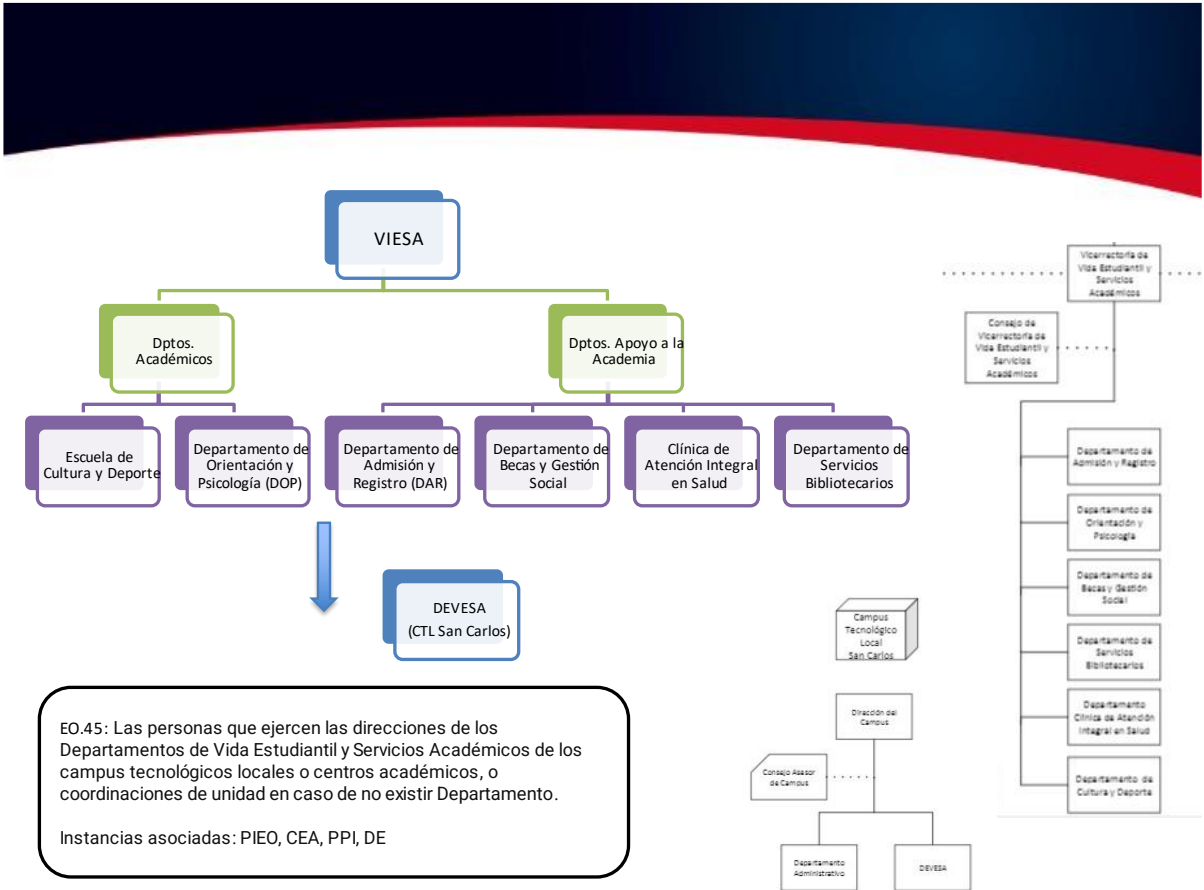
VIESA

Dptos. Académicos

Dptos. Apoyo a la Academia

Escuela de Cultura y Deporte

Departamento de Orientación y Psicología (DOP)

Departamento de Admisión y Registro (DAR)

Departamento de Becas y Gestión Social

Clínica de Atención Integral en Salud

Departamento de Servicios Bibliotecarios

DEVESA (CTL San Carlos)

EO.45: Las personas que ejercen las direcciones de los Departamentos de Vida Estudiantil y Servicios Académicos de los campus tecnológicos locales o centros académicos, o coordinaciones de unidad en caso de no existir Departamento.

Instancias asociadas: PIEO, CEA, PPI, DE

Vicerrectoría de Vida Estudiantil y Servicios Académicos

Consejo de Vicerrectoría de Vida Estudiantil y Servicios Académicos

Departamento de Admisión y Registro

Departamento de Orientación y Psicología

Departamento de Becas y Gestión Social

Departamento de Servicios Bibliotecarios

Departamento Clínica de Atención Integral en Salud

Departamento de Cultura y Deporte

Campus Tecnológico Local San Carlos

Dirección del Campus

Consejo Asesor de Campus

Departamento Administrativo

DEVESA